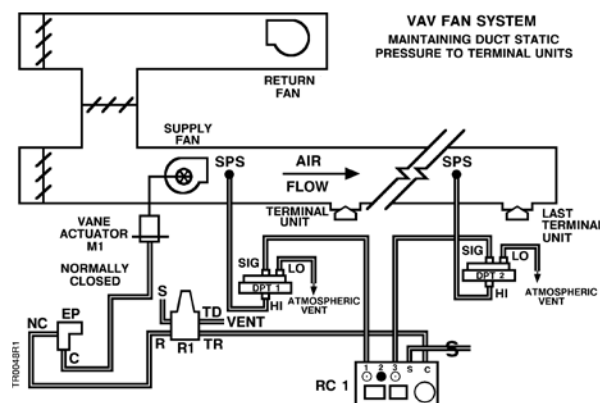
VAV FAN SYSTEM
MAINTAINING DUCT STATIC PRESSURE TO TERMINAL UNITS

RETURN FAN

SUPPLY FAN

SPS

AIR FLOW

SPS

TERMINAL UNIT

LAST TERMINAL UNIT

VANE ACTUATOR M1

NORMALLY CLOSED

SIG
LO
DPT 1
HI
ATMOSPHERIC VENT

SIG
LO
DPT 2
HI
ATMOSPHERIC VENT

NC
EP
C

S
TD
VENT
R
R1
TR

S

RC 1
1 2 3 S C

TR004BR1